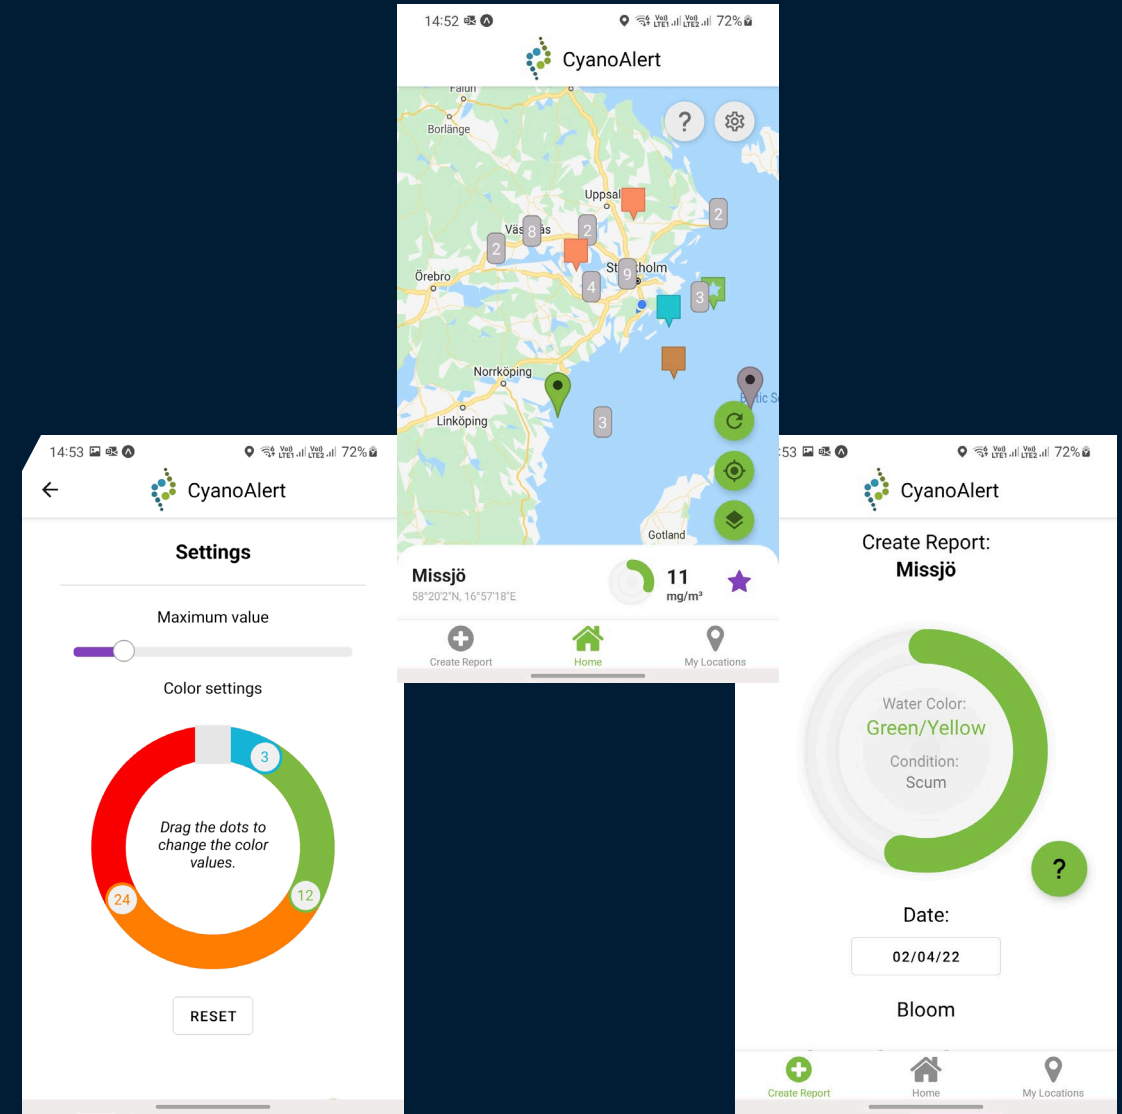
14:52 Vo) LTE1 Vo) LTE2 72%

CyanoAlert

Falun
Borlänge
Uppsala
Väs 8 as
2
2
2
Örebro
St 9 holm
4
3
Norrköping
Linköping
3
Baltic Se
Gotland

Missjö
58°20'2"N, 16°57'18"E
11
mg/m³

Create Report
Home
My Locations

14:53 Vo) LTE1 Vo) LTE2 72%

CyanoAlert

Settings

Maximum value

Color settings

3
Drag the dots to change the color values.
12
24

RESET

:53 Vo) LTE1 Vo) LTE2 72%

CyanoAlert

Create Report:
Missjö

Water Color:
Green/Yellow
Condition:
Scum

?

Date:
02/04/22

Bloom

Create Report
Home
My Locations